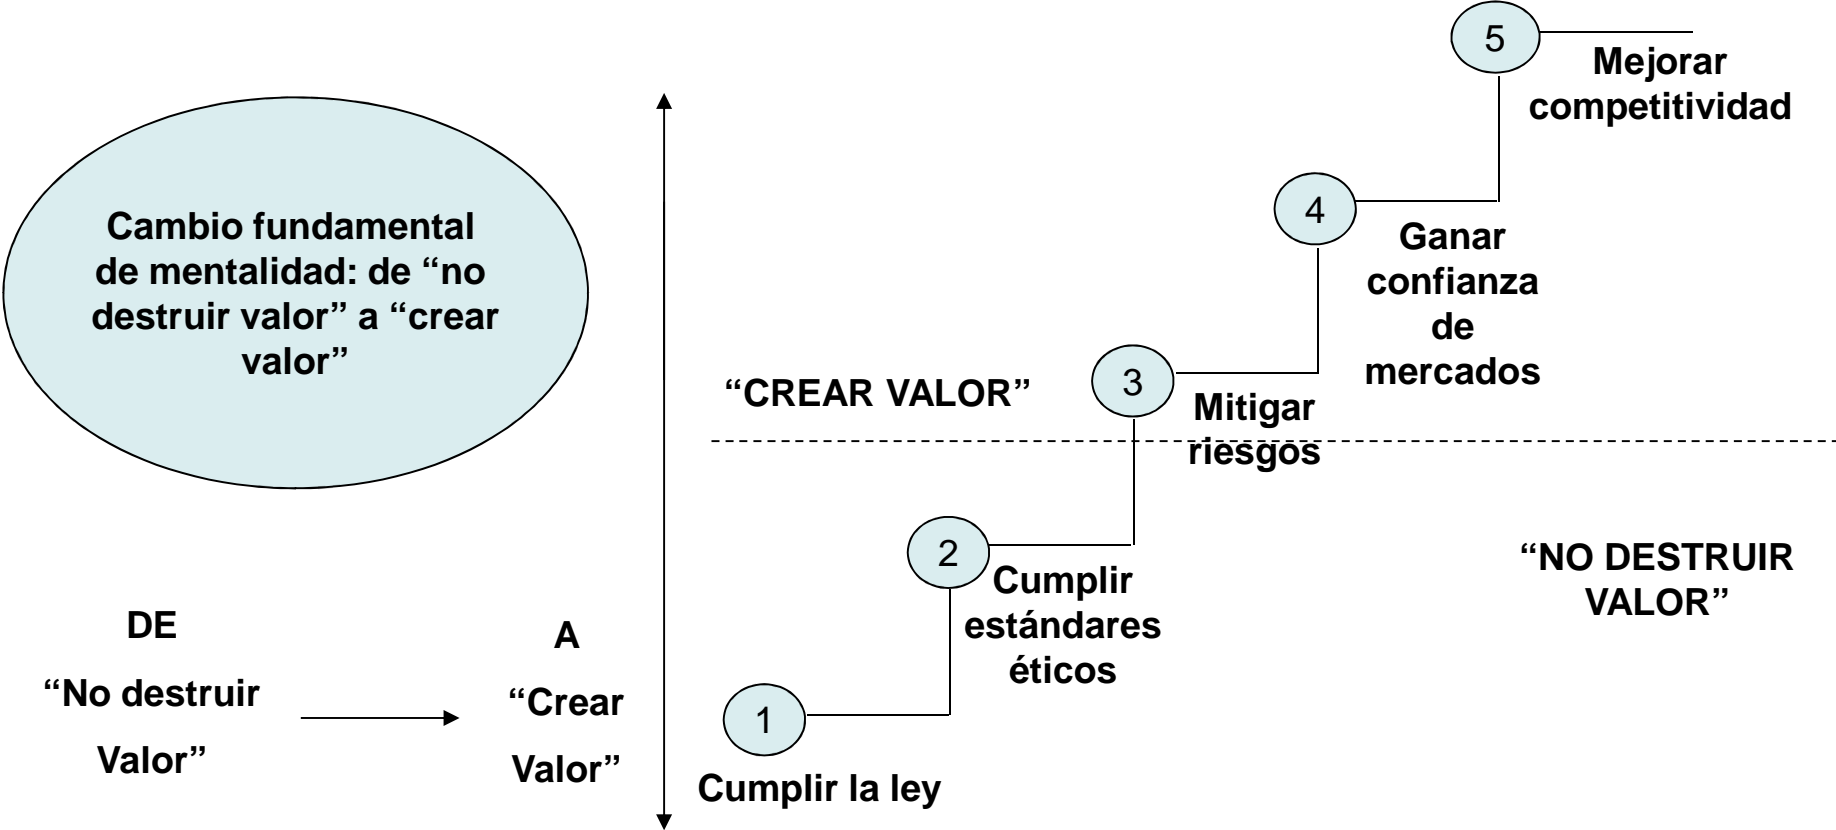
Cambio fundamental de mentalidad: de “no destruir valor” a “crear valor”

DE

“No destruir Valor”

A

“Crear Valor”

5

Mejorar competitividad

4

Ganar confianza de mercados

“CREAR VALOR”

3

Mitigar riesgos

2

Cumplir estándares éticos

“NO DESTRUIR VALOR”

1

Cumplir la ley